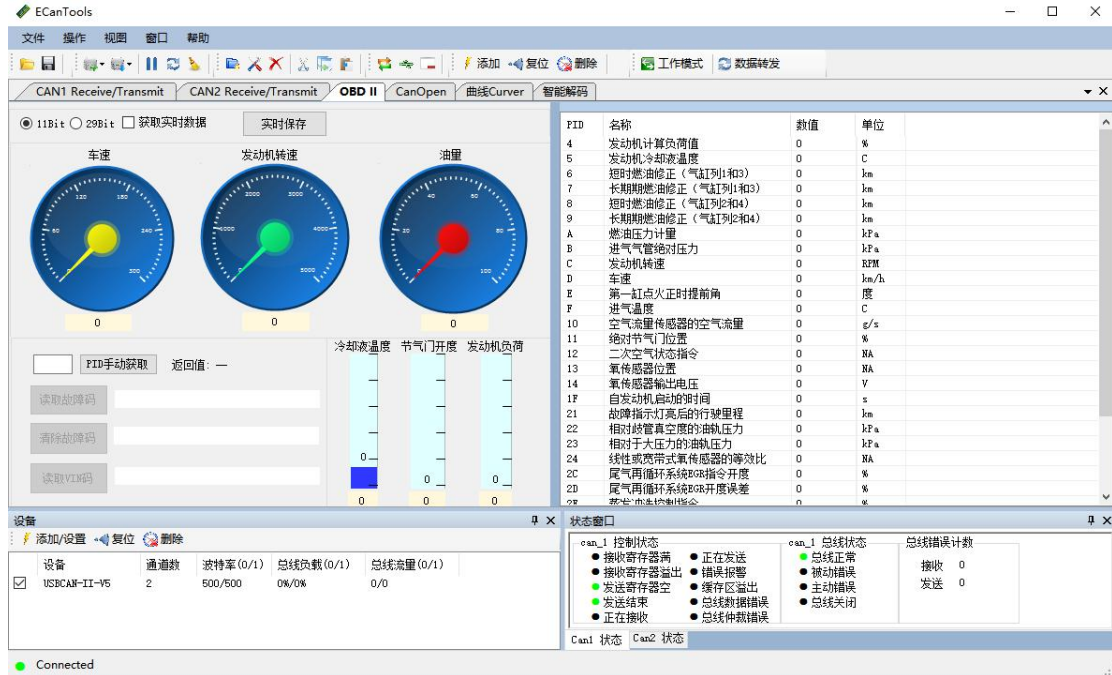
ECanTools

文件 操作 视图 窗口 帮助

添加 复位 删除 工作模式 数据转发

CAN1 Receive/Transmit | CAN2 Receive/Transmit | OBD II | CanOpen | 曲线Curver | 智能解码

11Bit 29Bit 获取实时数据 实时保存

车速 发动机转速 油量

0 0 0

PID手动获取 返回值: —

读取故障码

清除故障码

读取VIN码

冷却液温度 节气门开度 发动机负荷

0 0 0

0 0 0

| PID | 名称 | 数值 | 单位 |
|---|---|---|---|
| 4 | 发动机计算负荷值 | 0 | % |
| 5 | 发动机冷却液温度 | 0 | C |
| 6 | 短时燃油修正（气缸列1和3） | 0 | km |
| 7 | 长期期燃油修正（气缸列1和3） | 0 | km |
| 8 | 短时燃油修正（气缸列2和4） | 0 | km |
| 9 | 长期期燃油修正（气缸列2和4） | 0 | km |
| A | 燃油压力计量 | 0 | kPa |
| B | 进气气管绝对压力 | 0 | kPa |
| C | 发动机转速 | 0 | RPM |
| D | 车速 | 0 | km/h |
| E | 第一缸点火正时提前角 | 0 | 度 |
| F | 进气温度 | 0 | C |
| 10 | 空气流量传感器的空气流量 | 0 | g/s |
| 11 | 绝对节气门位置 | 0 | % |
| 12 | 二次空气状态指令 | 0 | NA |
| 13 | 氧传感器位置 | 0 | NA |
| 14 | 氧传感器输出电压 | 0 | V |
| 1F | 自发动机启动的时间 | 0 | s |
| 21 | 故障指示灯亮后的行驶里程 | 0 | km |
| 22 | 相对歧管真空度的油轨压力 | 0 | kPa |
| 23 | 相对于大压力的油轨压力 | 0 | kPa |
| 24 | 线性或宽带式氧传感器的等效比 | 0 | NA |
| 2C | 尾气再循环系统EGR指令开度 | 0 | % |
| 2D | 尾气再循环系统EGR开度误差 | 0 | % |
| 2E | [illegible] | 0 | % |

设备

添加/设置 复位 删除

| | 设备 | 通道数 | 波特率(0/1) | 总线负载(0/1) | 总线流量(0/1) |
|---|---|---|---|---|---|
| ☑ | USBCAN-II-V5 | 2 | 500/500 | 0%/0% | 0/0 |

状态窗口

can_1 控制状态
接收寄存器满 正在发送
接收寄存器溢出 错误报警
发送寄存器空 缓存区溢出
发送结束 总线数据错误
正在接收 总线仲裁错误

can_1 总线状态
总线正常
被动错误
主动错误
总线关闭

总线错误计数
接收 0
发送 0

Can1 状态 Can2 状态

Connected